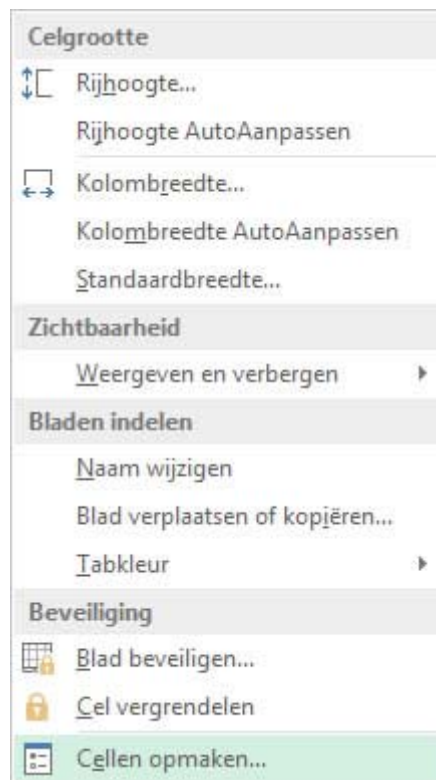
Celgrootte

Rijhoogte...

Rijhoogte AutoAanpassen

Kolombreedte...

Kolombreedte AutoAanpassen

Standaardbreedte...

Zichtbaarheid

Weergeven en verbergen

Bladen indelen

Naam wijzigen

Blad verplaatsen of kopiëren...

Tabkleur

Beveiliging

Blad beveiligen...

Cel vergrendelen

Cellen opmaken...